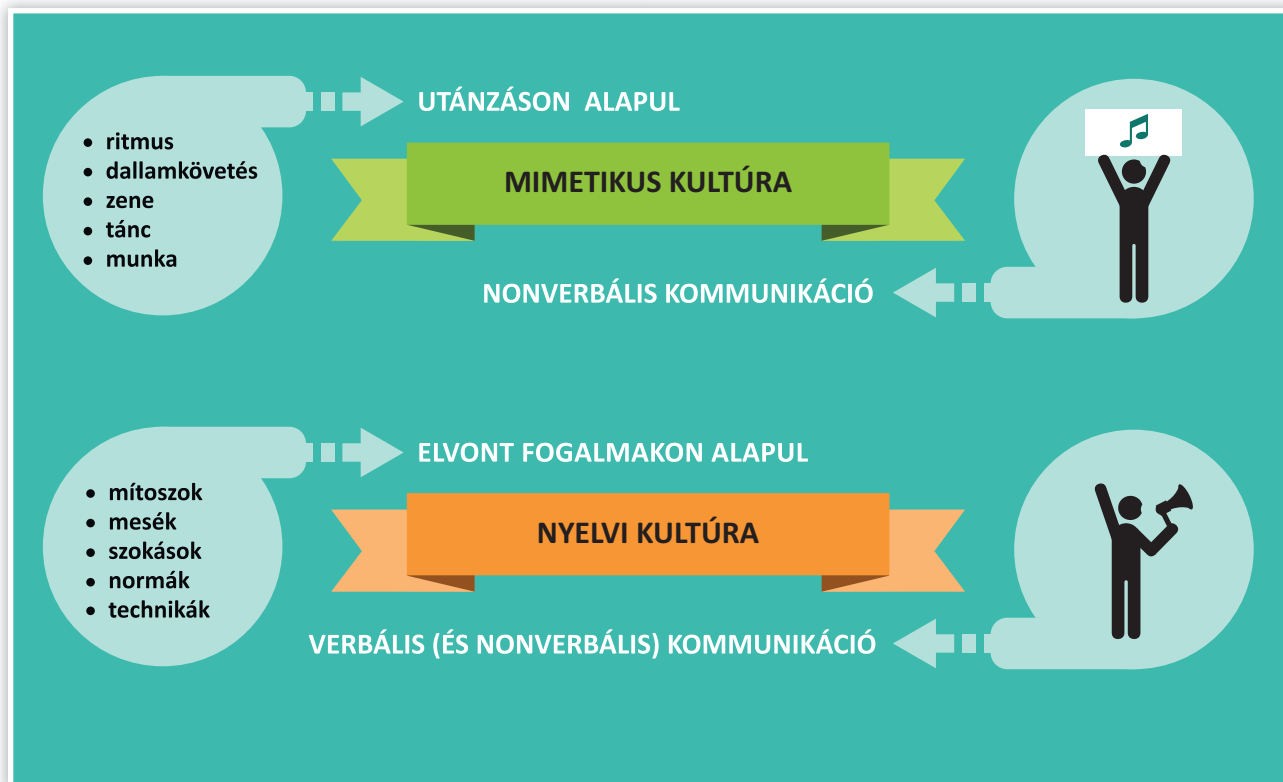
UTÁNZÁSON ALAPUL

- ritmus
- dallamkövetés
- zene
- tánc
- munka

MIMETIKUS KULTÚRA

NONVERBÁLIS KOMMUNIKÁCIÓ

ELVONT FOGALMAKON ALAPUL

- mítoszok
- mesék
- szokások
- normák
- technikák

NYELVI KULTÚRA

VERBÁLIS (ÉS NONVERBÁLIS) KOMMUNIKÁCIÓ